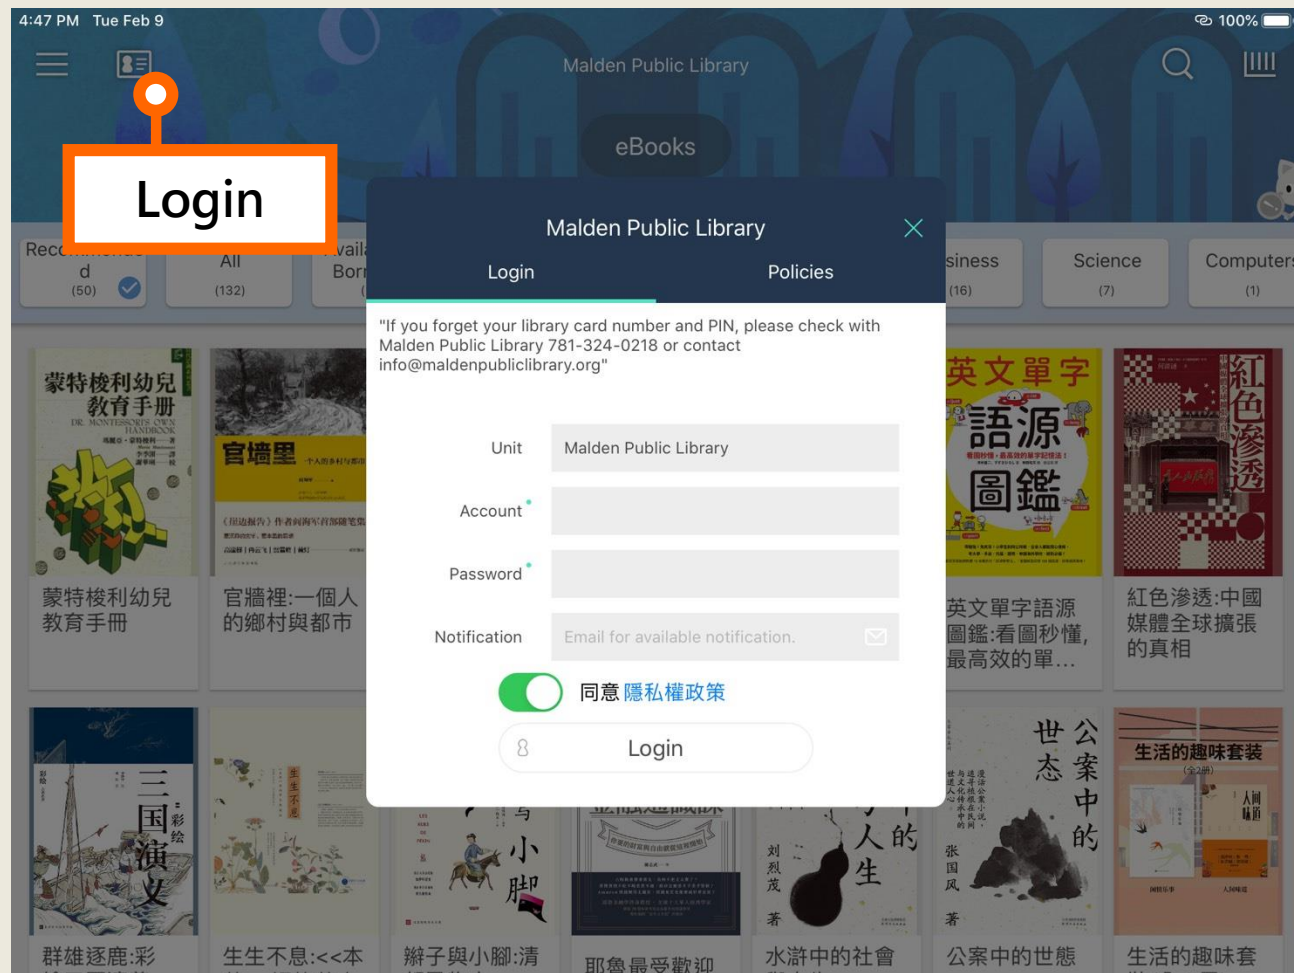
4:47 PM Tue Feb 9

100%

Malden Public Library

eBooks

Login

Reco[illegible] d (50)

All (132)

Avail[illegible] Borr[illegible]

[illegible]siness (16)

Science (7)

Computers (1)

Malden Public Library

Login

Policies

"If you forget your library card number and PIN, please check with Malden Public Library 781-324-0218 or contact info@maldenpubliclibrary.org"

Unit Malden Public Library

Account

Password

Notification Email for available notification.

同意 隱私權政策

Login

蒙特梭利幼兒教育手冊

官牆裡:一個人的鄉村與都市

英文單字語源圖鑑:看圖秒懂,最高效的單...

紅色滲透:中國媒體全球擴張的真相

群雄逐鹿:彩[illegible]

生生不息:<<本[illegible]

辮子與小腳:清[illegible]

耶魯最受歡迎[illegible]

水滸中的社會

公案中的世態

生活的趣味套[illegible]